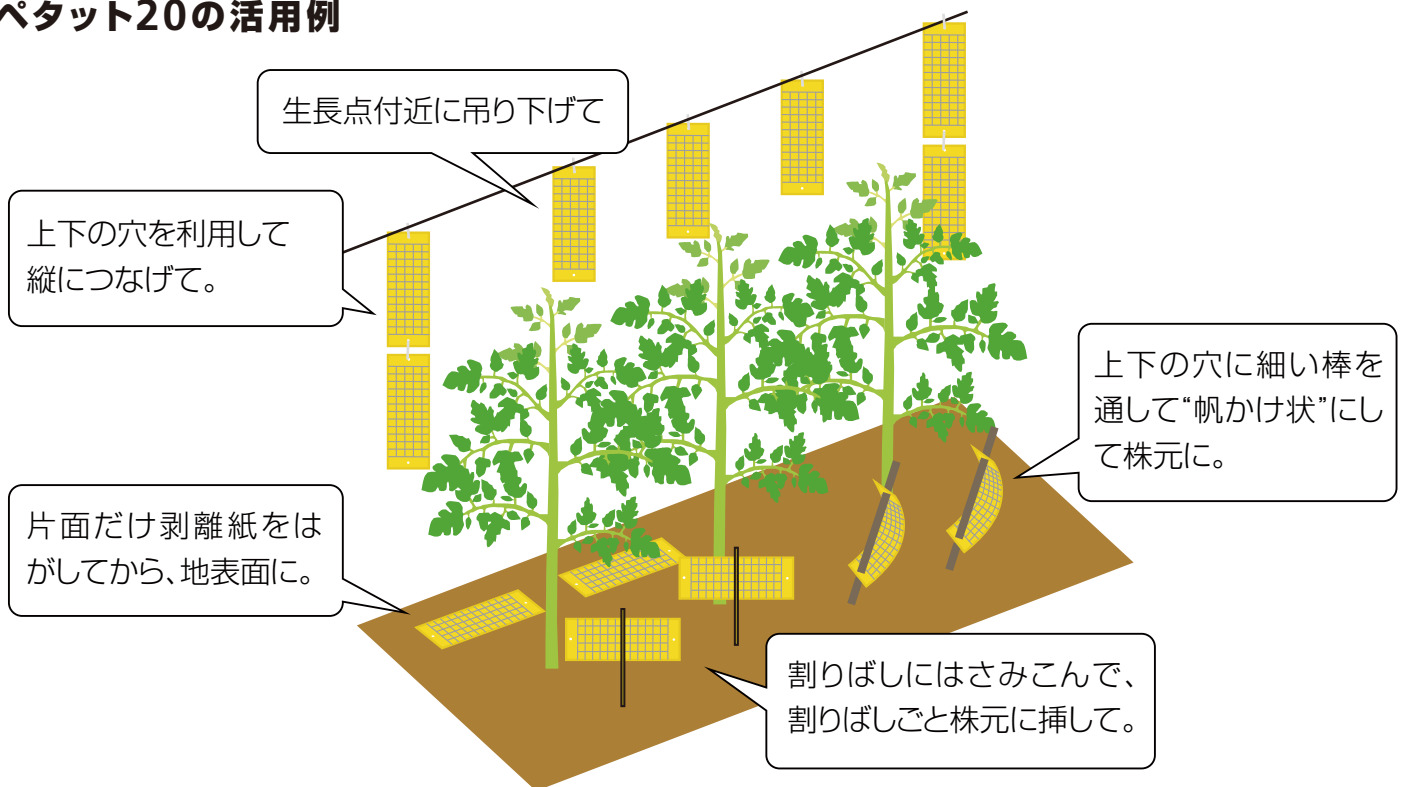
ペタット20の活用例

生長点付近に吊り下げて

上下の穴を利用して縦につなげて。

上下の穴に細い棒を通して"帆かけ状"にして株元に。

片面だけ剥離紙をはがしてから、地表面に。

割りばしにはさみこんで、割りばしごと株元に挿して。